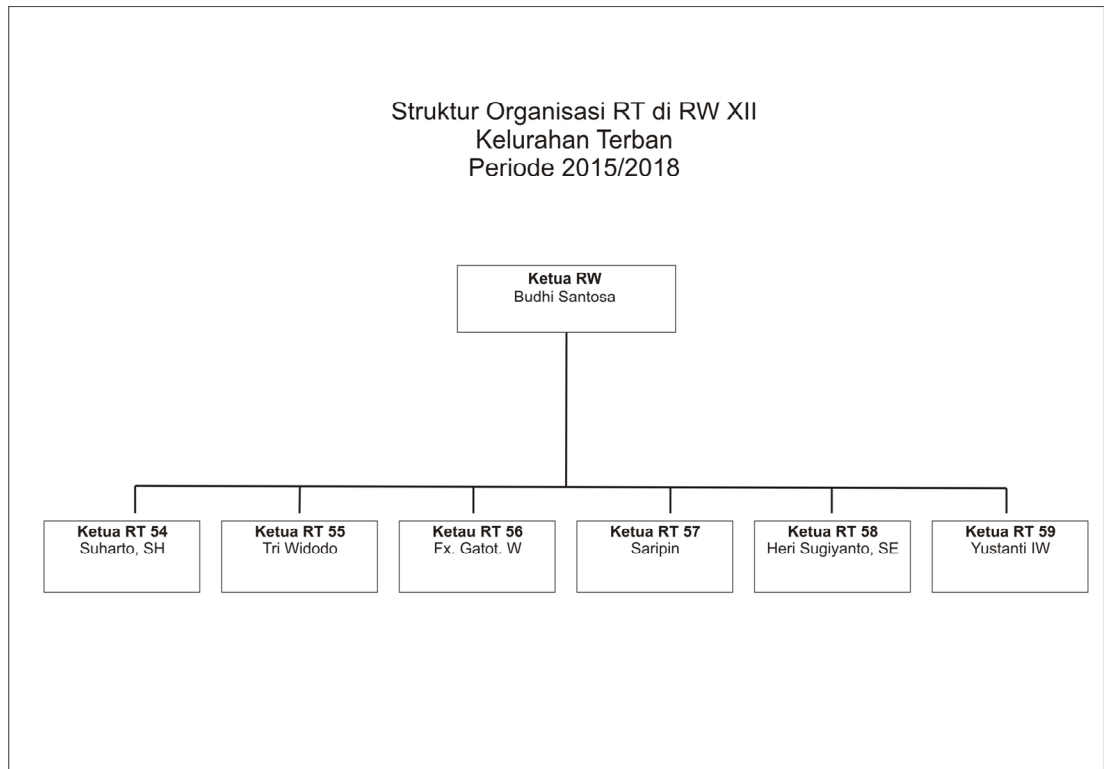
Struktur Organisasi RT di RW XII
Kelurahan Terban
Periode 2015/2018

**Ketua RW**
Budhi Santosa

**Ketua RT 54**
Suharto, SH

**Ketua RT 55**
Tri Widodo

**Ketau RT 56**
Fx. Gatot. W

**Ketua RT 57**
Saripin

**Ketua RT 58**
Heri Sugiyanto, SE

**Ketua RT 59**
Yustanti IW